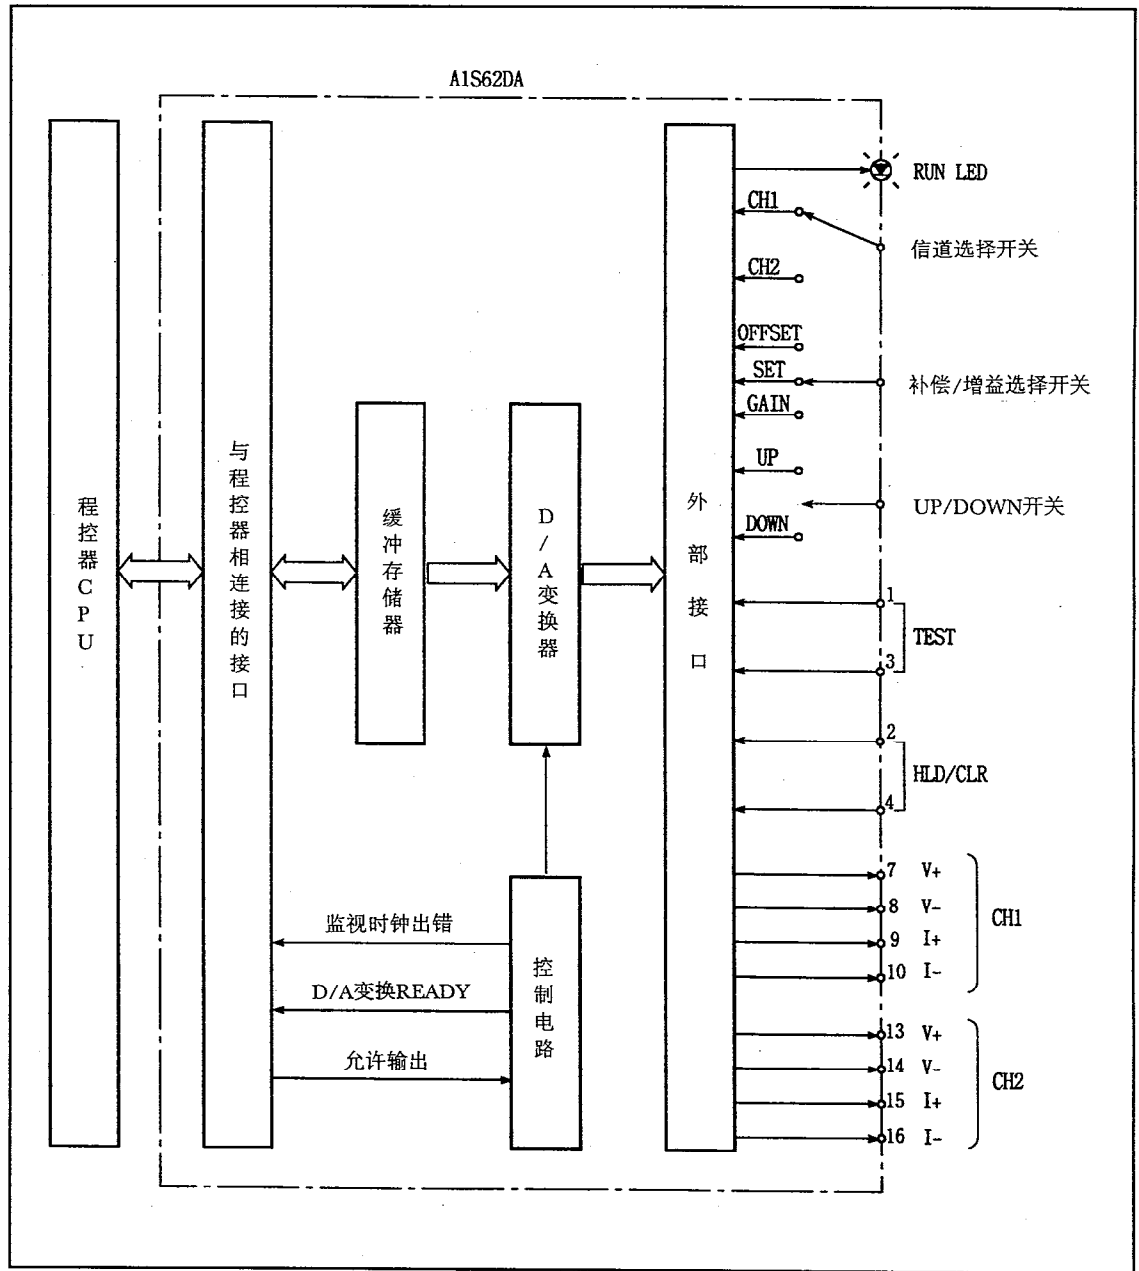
A1S62DA

程控器CPU

与程控器相连接的接口

缓冲存储器

D/A变换器

外部接口

RUN LED

CH1

信道选择开关

CH2

OFFSET

SET

补偿/增益选择开关

GAIN

UP

UP/DOWN开关

DOWN

1

TEST

3

2

HLD/CLR

4

7 V+

8 V-

9 I+

10 I-

CH1

13 V+

14 V-

15 I+

16 I-

CH2

监视时钟出错

D/A变换READY

允许输出

控制电路